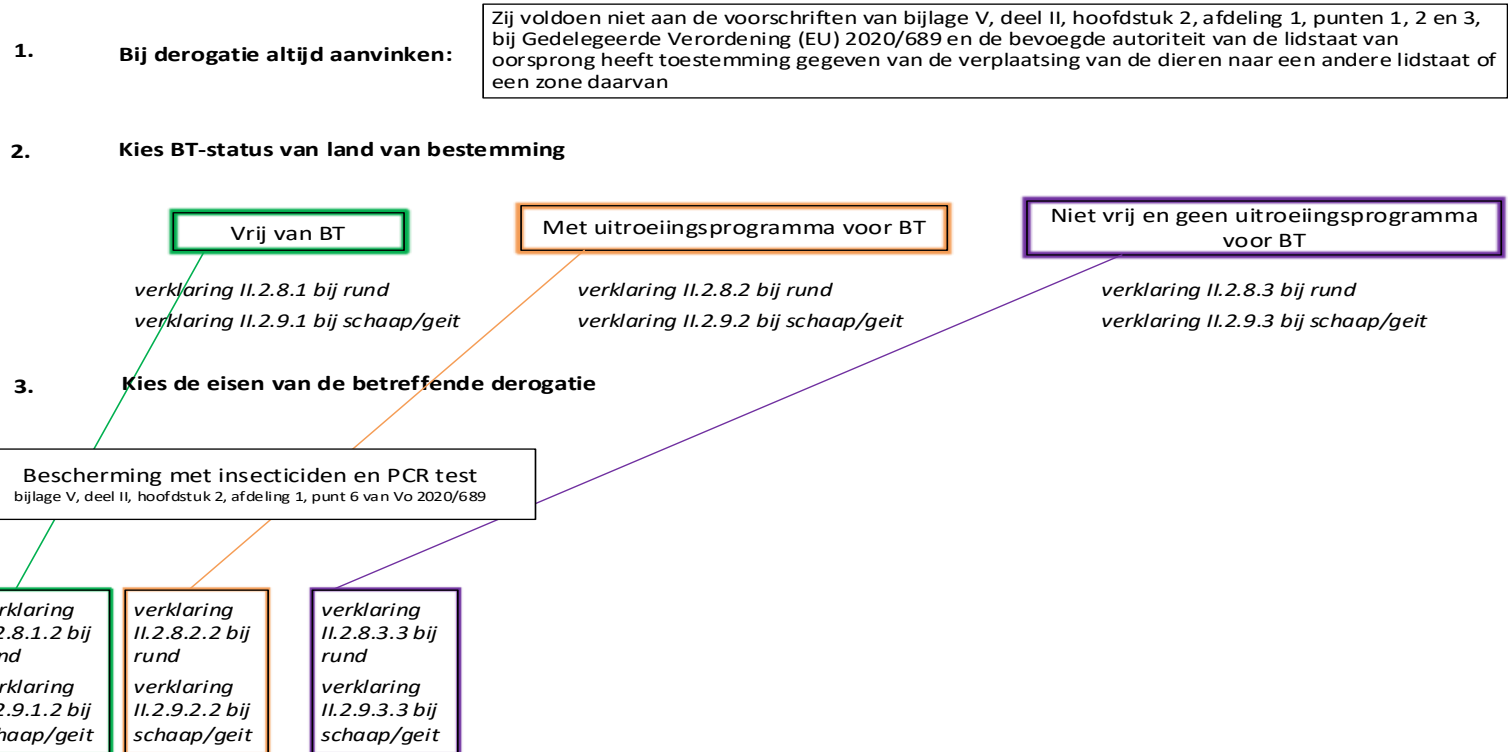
1. Bij derogatie altijd aanvinken:

Zij voldoen niet aan de voorschriften van bijlage V, deel II, hoofdstuk 2, afdeling 1, punten 1, 2 en 3, bij Gedelegeerde Verordening (EU) 2020/689 en de bevoegde autoriteit van de lidstaat van oorsprong heeft toestemming gegeven van de verplaatsing van de dieren naar een andere lidstaat of een zone daarvan

2. Kies BT-status van land van bestemming

Vrij van BT

verklaring II.2.8.1 bij rund
verklaring II.2.9.1 bij schaap/geit

Met uitroeiingsprogramma voor BT

verklaring II.2.8.2 bij rund
verklaring II.2.9.2 bij schaap/geit

Niet vrij en geen uitroeiingsprogramma voor BT

verklaring II.2.8.3 bij rund
verklaring II.2.9.3 bij schaap/geit

3. Kies de eisen van de betreffende derogatie

Bescherming met insecticiden en PCR test
bijlage V, deel II, hoofdstuk 2, afdeling 1, punt 6 van Vo 2020/689

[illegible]rklaring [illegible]2.8.1.2 bij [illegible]nd
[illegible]rklaring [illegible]2.9.1.2 bij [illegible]haap/geit

verklaring II.2.8.2.2 bij rund
verklaring II.2.9.2.2 bij schaap/geit

verklaring II.2.8.3.3 bij rund
verklaring II.2.9.3.3 bij schaap/geit